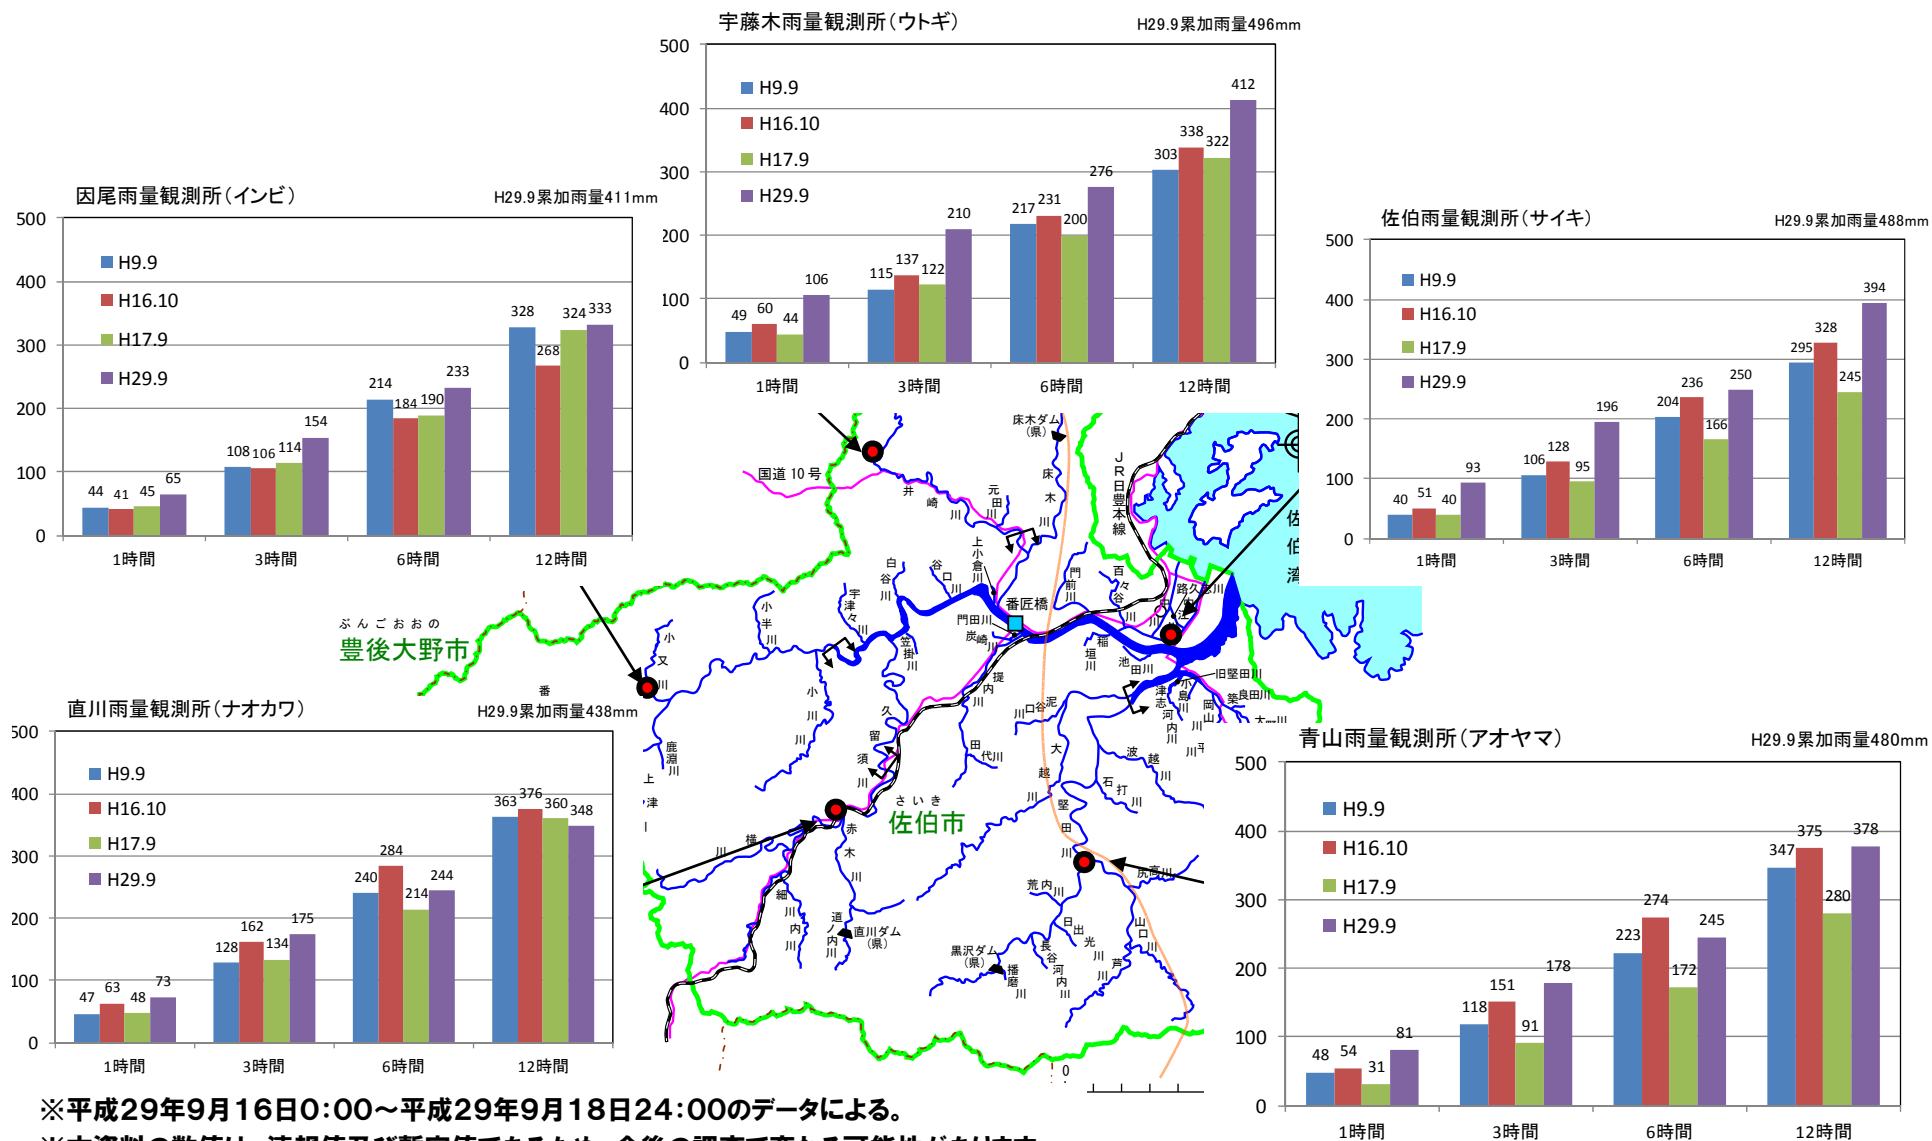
宇藤木雨量観測所(ウトギ)　H29.9累加雨量496mm

| | 1時間 | 3時間 | 6時間 | 12時間 |
|---|---|---|---|---|
| H9.9 | 49 | 115 | 217 | 303 |
| H16.10 | 60 | 137 | 231 | 338 |
| H17.9 | 44 | 122 | 200 | 322 |
| H29.9 | 106 | 210 | 276 | 412 |

因尾雨量観測所(インビ)　H29.9累加雨量411mm

| | 1時間 | 3時間 | 6時間 | 12時間 |
|---|---|---|---|---|
| H9.9 | 44 | 108 | 214 | 328 |
| H16.10 | 41 | 106 | 184 | 268 |
| H17.9 | 45 | 114 | 190 | 324 |
| H29.9 | 65 | 154 | 233 | 333 |

佐伯雨量観測所(サイキ)　H29.9累加雨量488mm

| | 1時間 | 3時間 | 6時間 | 12時間 |
|---|---|---|---|---|
| H9.9 | 40 | 106 | 204 | 295 |
| H16.10 | 51 | 128 | 236 | 328 |
| H17.9 | 40 | 95 | 166 | 245 |
| H29.9 | 93 | 196 | 250 | 394 |

直川雨量観測所(ナオカワ)　H29.9累加雨量438mm

| | 1時間 | 3時間 | 6時間 | 12時間 |
|---|---|---|---|---|
| H9.9 | 47 | 128 | 240 | 363 |
| H16.10 | 63 | 162 | 284 | 376 |
| H17.9 | 48 | 134 | 214 | 360 |
| H29.9 | 73 | 175 | 244 | 348 |

青山雨量観測所(アオヤマ)　H29.9累加雨量480mm

| | 1時間 | 3時間 | 6時間 | 12時間 |
|---|---|---|---|---|
| H9.9 | 48 | 118 | 223 | 347 |
| H16.10 | 54 | 151 | 274 | 375 |
| H17.9 | 31 | 91 | 172 | 280 |
| H29.9 | 81 | 178 | 245 | 378 |

国道10号　床木ダム(県)　JR日豊本線　井崎川　元田川　床木川　上小倉川　白谷川　谷口川　宇津々川　門前川　百々谷川　路久保川　番匠橋　門田川　炭崎川　小半川　笠掛川　稲垣川　池田川　中江川　佐伯湾　ぶんごおおの　豊後大野市　小又川　番匠川　小川　久留須川　提内川　口谷川　泥川　旧堅田川　津志河内川　小島川　岡山川　良田川　鹿淵川　上津川　田代川　大越川　波越川　石打川　堅田川　さいき　佐伯市　赤木川　桜川　細川内川　道ノ内川　直川ダム(県)　荒内川　日出光川　黒沢ダム(県)　播磨川　長谷河内川　芦川　山口川　尻高川　0

※平成29年9月16日0:00～平成29年9月18日24:00のデータによる。
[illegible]